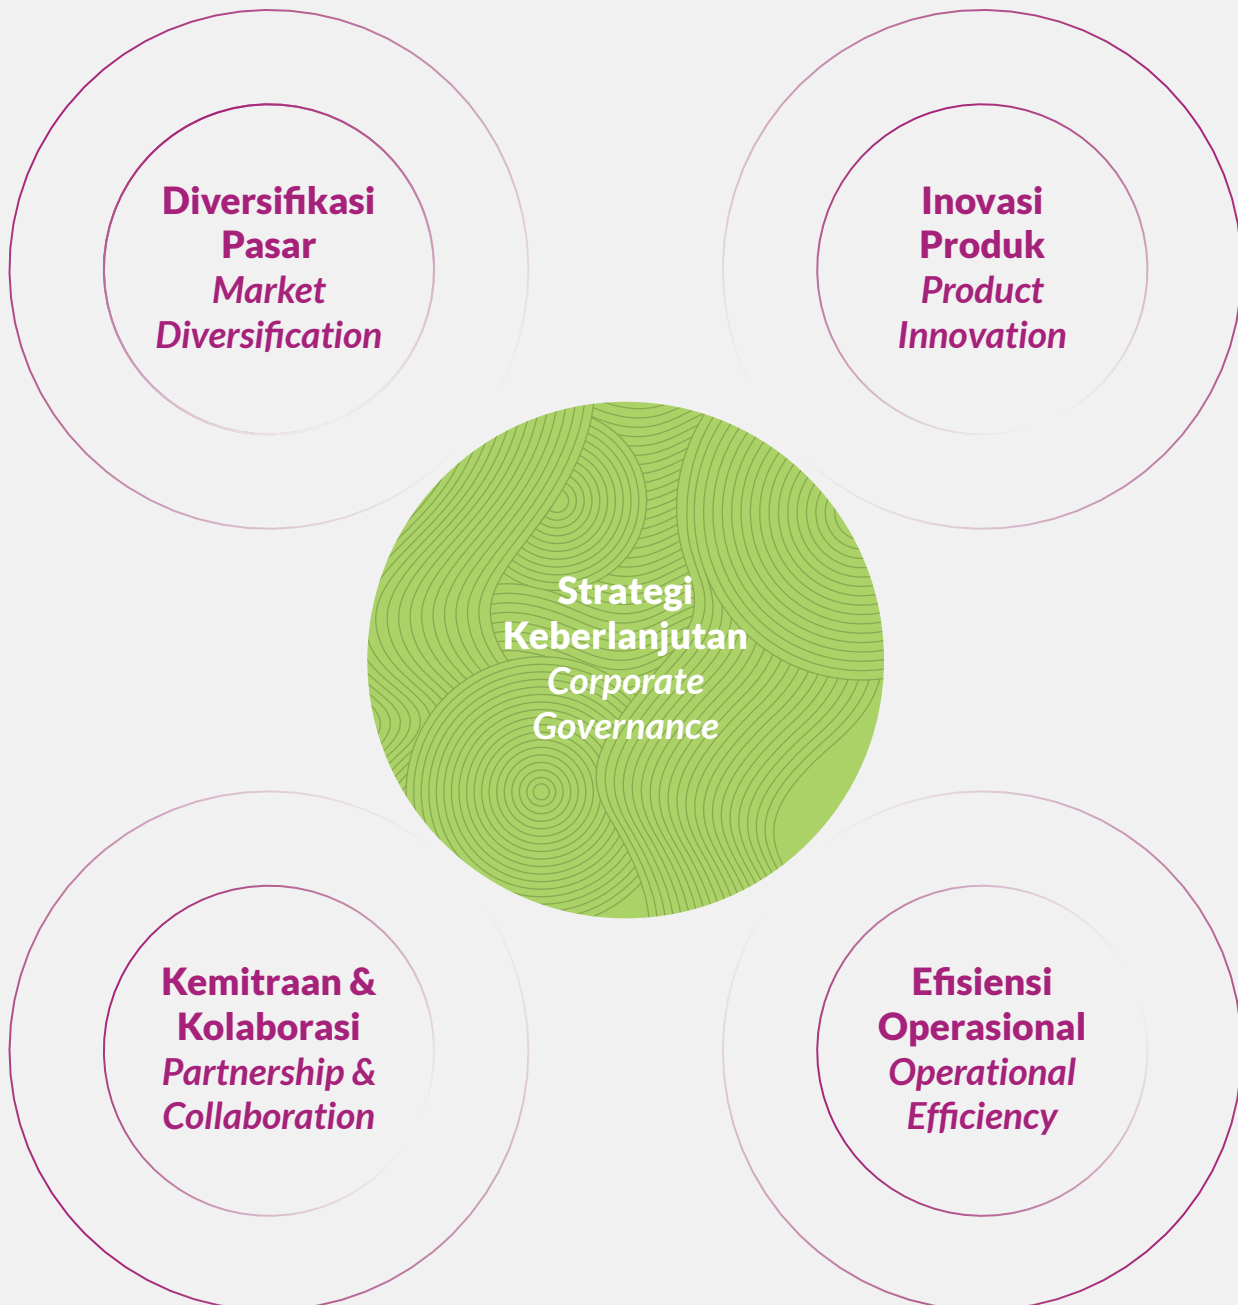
Diversifikasi Pasar
Market Diversification

Inovasi Produk
Product Innovation

Strategi Keberlanjutan
Corporate Governance

Kemitraan & Kolaborasi
Partnership & Collaboration

Efisiensi Operasional
Operational Efficiency